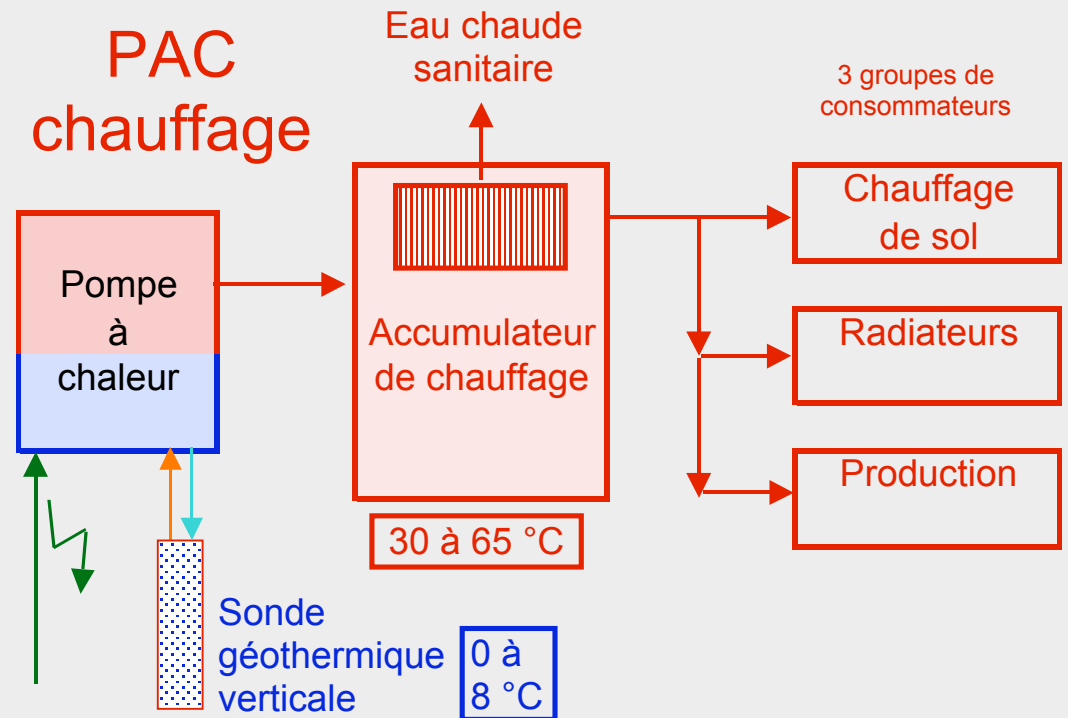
PAC chauffage

Eau chaude sanitaire

3 groupes de consommateurs

Pompe à chaleur

Accumulateur de chauffage

Chauffage de sol

Radiateurs

Production

30 à 65 °C

Sonde géothermique verticale

0 à 8 °C